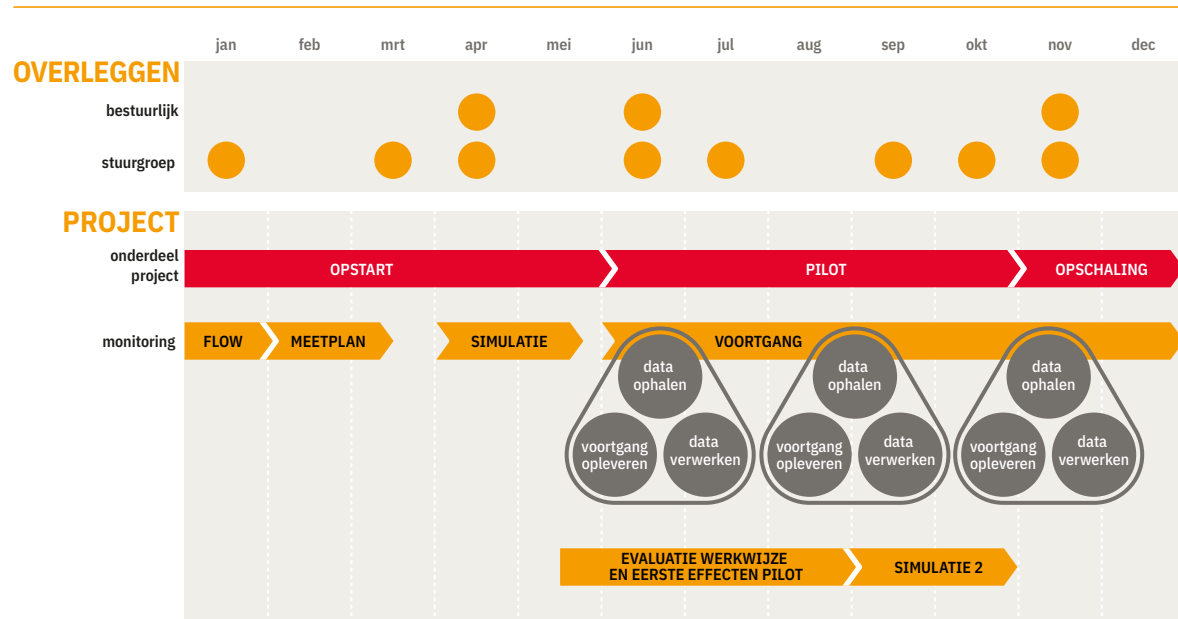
jan feb mrt apr mei jun jul aug sep okt nov dec

OVERLEGGEN

bestuurlijk

stuurgroep

PROJECT

onderdeel project

OPSTART

PILOT

OPSCHALING

monitoring

FLOW

MEETPLAN

SIMULATIE

VOORTGANG

data ophalen

voortgang opleveren

data verwerken

data ophalen

voortgang opleveren

data verwerken

data ophalen

voortgang opleveren

data verwerken

EVALUATIE WERKWIJZE EN EERSTE EFFECTEN PILOT

SIMULATIE 2